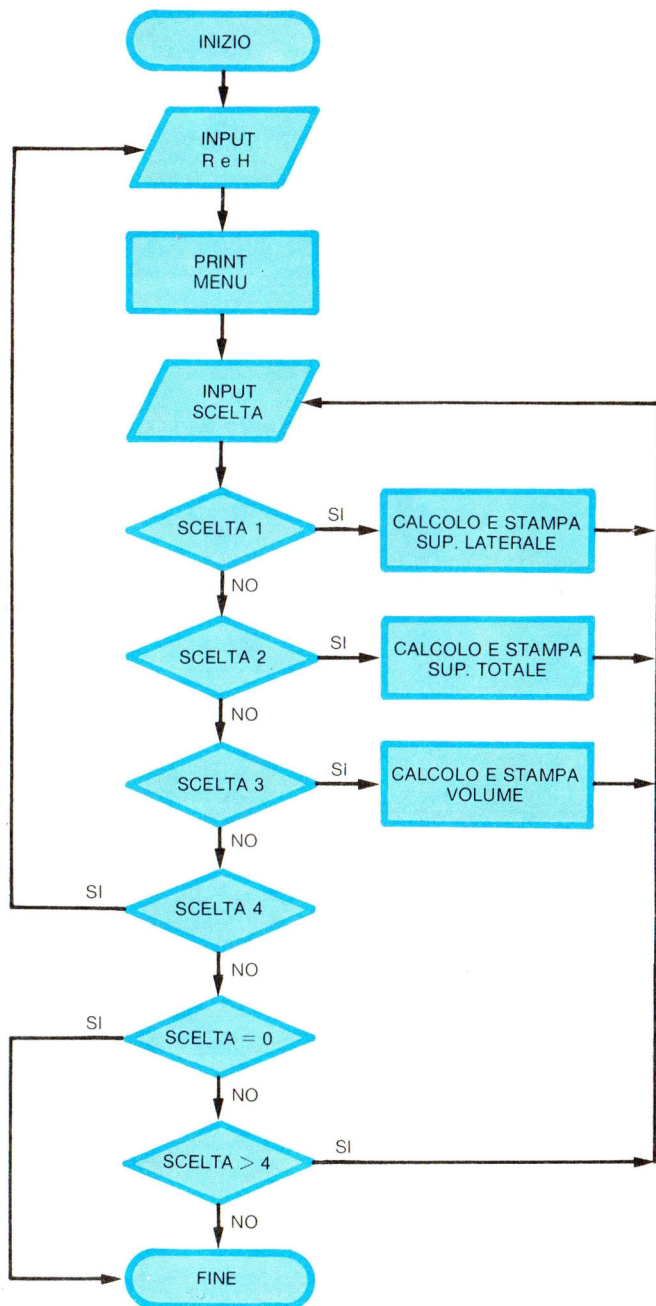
INIZIO

INPUT
R e H

PRINT
MENU

INPUT
SCELTA

SCELTA 1

SI

CALCOLO E STAMPA
SUP. LATERALE

NO

SCELTA 2

SI

CALCOLO E STAMPA
SUP. TOTALE

NO

SCELTA 3

SI

CALCOLO E STAMPA
VOLUME

NO

SI

SCELTA 4

NO

SI

SCELTA = 0

NO

SCELTA > 4

SI

NO

FINE